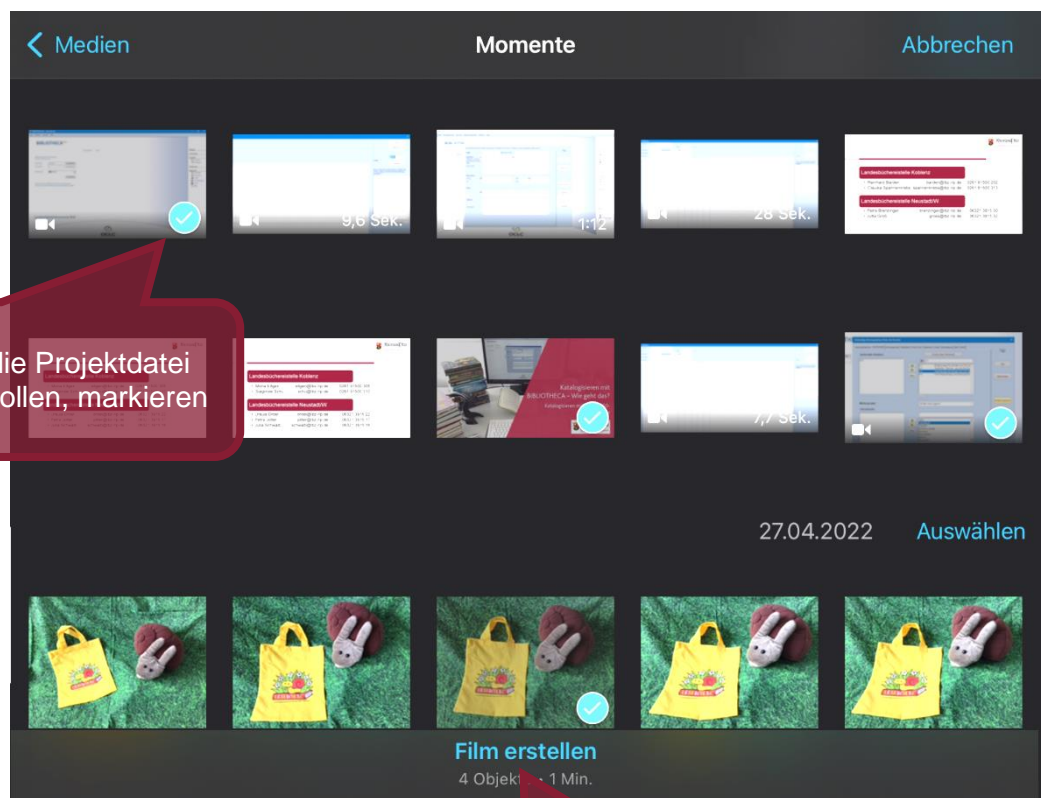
Medien
Momente
Abbrechen

9,6 Sek.
1:12
28 Sek.

Landesbüchereistelle Koblenz
Landesbüchereistelle Neustadt/W.

lie Projektdatei
ollen, markieren

Landesbüchereistelle Koblenz
Landesbüchereistelle Neustadt/W.

Katalogisieren mit BIBLIOTHECA – Wie geht das?

7,7 Sek.

27.04.2022
Auswählen

Film erstellen
4 Objekt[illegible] · 1 Min.